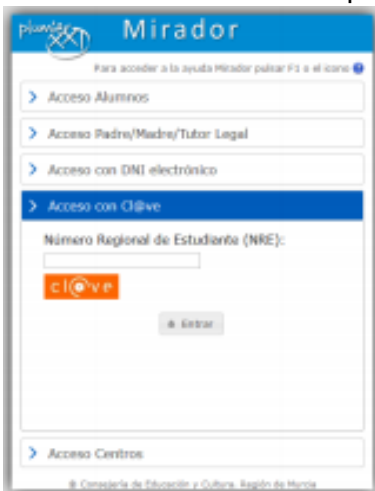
plumier XXI Mirador

Para acceder a la ayuda Mirador pulsar F1 o el icono

Acceso Alumnos

Acceso Padre/Madre/Tutor Legal

Acceso con DNI electrónico

Acceso con Cl@ve

Número Regional de Estudiante (NRE):

cl@ve

Entrar

Acceso Centros

© Consejería de Educación y Cultura. Región de Murcia